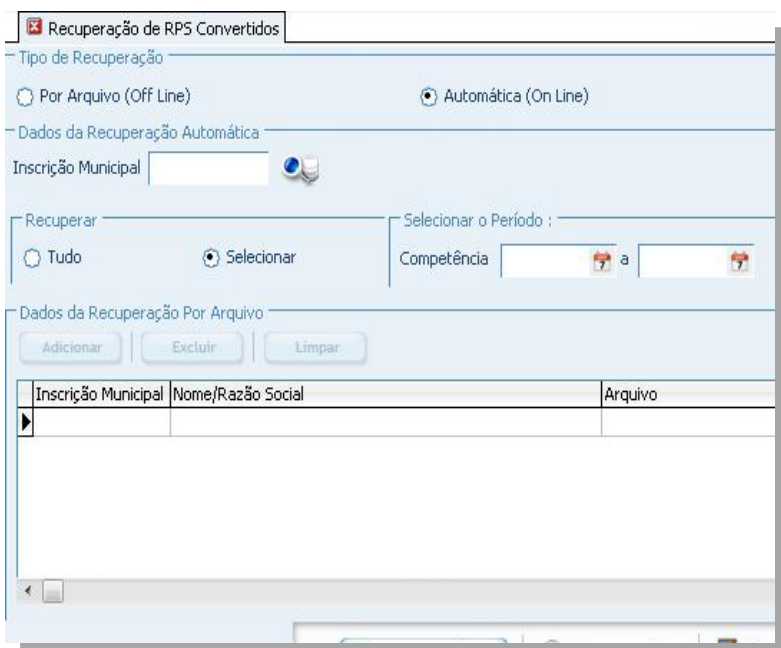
Recuperação de RPS Convertidos

Tipo de Recuperação

Por Arquivo (Off Line)

Automática (On Line)

Dados da Recuperação Automática

Inscrição Municipal

Recuperar

Tudo

Selecionar

Selecionar o Período :

Competência a

Dados da Recuperação Por Arquivo

Adicionar Excluir Limpar

| Inscrição Municipal | Nome/Razão Social | Arquivo |
|---|---|---|
| | | |